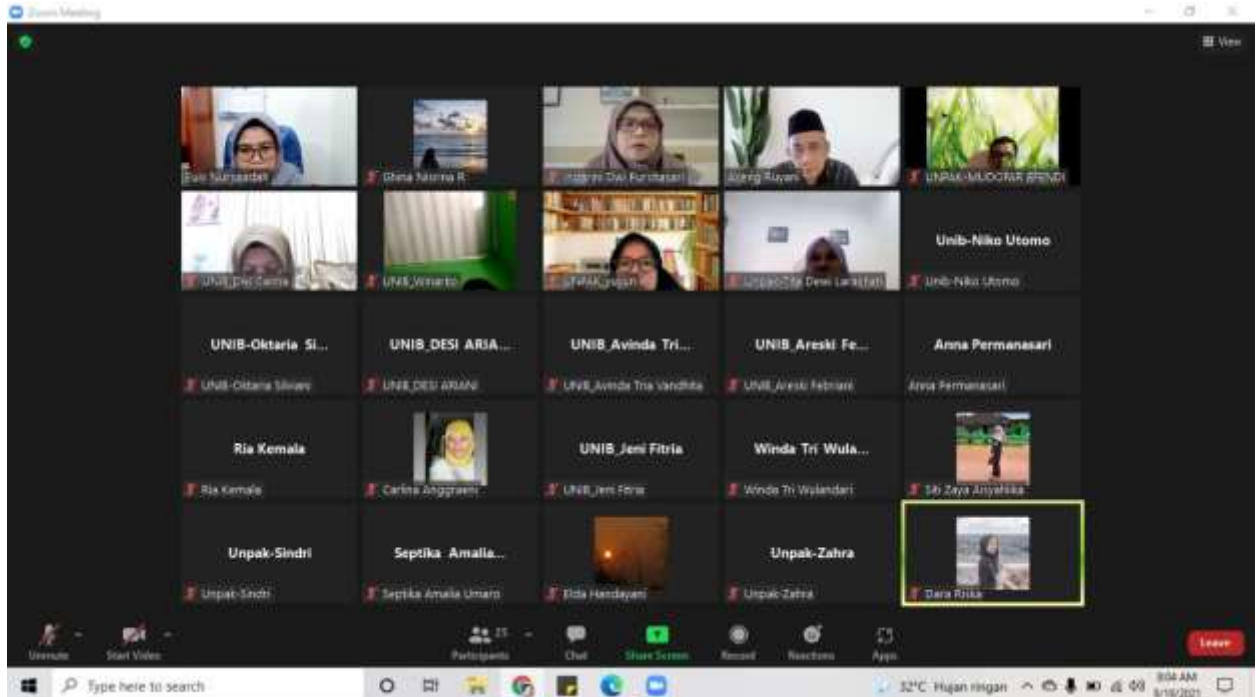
Zoom Meeting

View

Evi Nursanti
Ghina Nisrina R
Indarini Dwi Pursitasari
Asep Ruyani
UNPAK-MUGGAR BRENDI
UNIB_Dwi Sarina
UNIB_Wiranto
UNPAK_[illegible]
Unpak-Tita Dewi Larasati
Unib-Niko Utomo
Unib-Niko Utomo
UNIB-Oktaria Si...
UNIB-Oktaria Silviani
UNIB_DESI ARIA...
UNIB_DESI ARIANI
UNIB_Avinda Tri...
UNIB_Avinda Tria Vandhita
UNIB_Areski Fe...
UNIB_Areski Febriani
Anna Permanasari
Anna Permanasari
Ria Kemala
Ria Kemala
Carlina Anggraeni
UNIB_Jeni Fitria
UNIB_Jeni Fitria
Winda Tri Wula...
Winda Tri Wulandari
Sib Zaya Arsyahika
Unpak-Sindri
Unpak-Sindri
Septika Amalia...
Septika Amalia Umaro
Elda Handayani
Unpak-Zahra
Unpak-Zahra
Dara Riska

Unmute
Start Video
Participants 25
Chat
Share Screen
Record
Reactions
Apps
Leave

Type here to search
32°C Hujan ringan
8:04 AM
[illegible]